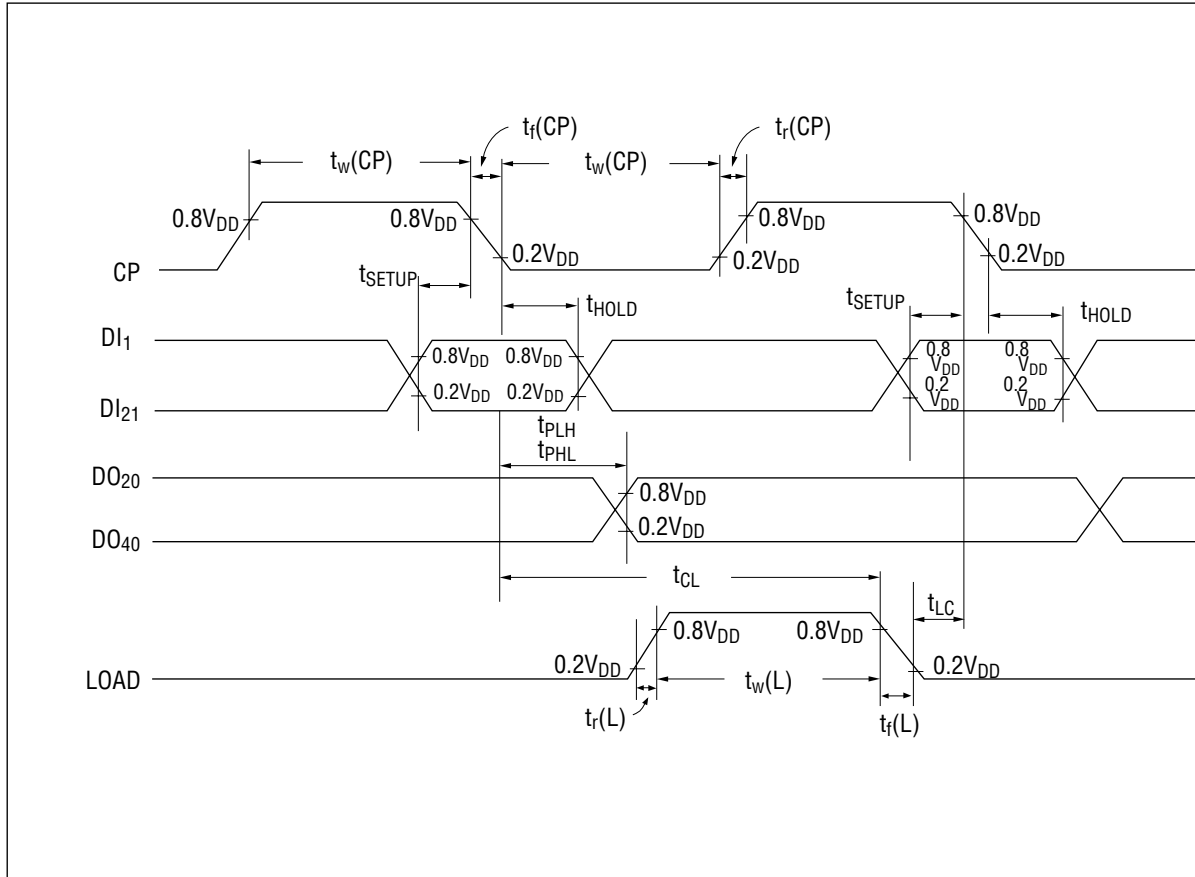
$t_f$(CP)

$t_r$(CP)

$t_w$(CP)

$t_w$(CP)

$0.8V_{DD}$

$0.8V_{DD}$

$0.8V_{DD}$

$0.8V_{DD}$

$0.2V_{DD}$

$0.2V_{DD}$

$0.2V_{DD}$

CP

$t_{SETUP}$

$t_{HOLD}$

$t_{SETUP}$

$t_{HOLD}$

$DI_1$

$0.8V_{DD}$ $0.8V_{DD}$

0.8 $V_{DD}$

0.8 $V_{DD}$

$DI_{21}$

$0.2V_{DD}$ $0.2V_{DD}$

0.2 $V_{DD}$

0.2 $V_{DD}$

$t_{PLH}$

$t_{PHL}$

$DO_{20}$

$0.8V_{DD}$

$DO_{40}$

$0.2V_{DD}$

$t_{CL}$

$t_{LC}$

$0.8V_{DD}$

$0.8V_{DD}$

$0.2V_{DD}$

$0.2V_{DD}$

LOAD

$t_w$(L)

$t_r$(L)

$t_f$(L)